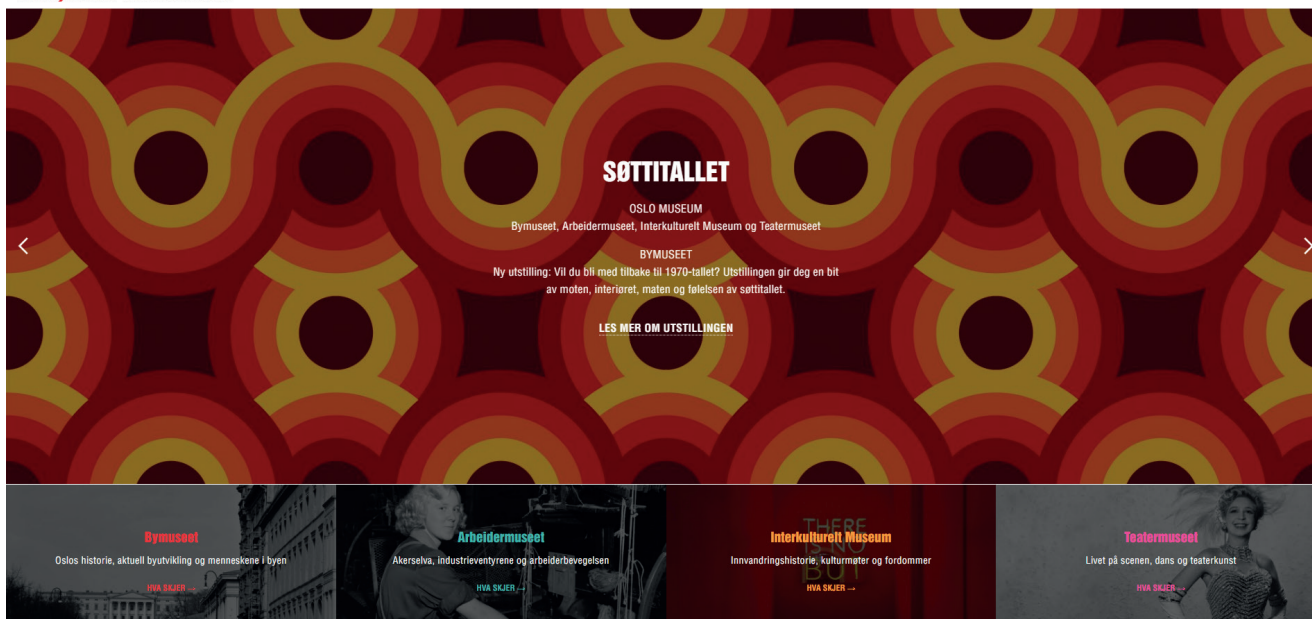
SØTTITALLET

OSLO MUSEUM
Bymuseet, Arbeidermuseet, Interkulturelt Museum og Teatermuseet

BYMUSEET
Ny utstilling: Vil du bli med tilbake til 1970-tallet? Utstillingen gir deg en bit av moten, interiøret, maten og følelsen av søttitallet.

LES MER OM UTSTILLINGEN

Bymuseet
Oslos historie, aktuell byutvikling og menneskene i byen
HVA SKJER →

Arbeidermuseet
Akerselva, industrieventyrene og arbeiderbevegelsen
HVA SKJER →

THERE IS NO BUT
Interkulturelt Museum
Innvandringshistorie, kulturmøter og fordommer
HVA SKJER →

Teatermuseet
Livet på scenen, dans og teaterkunst
HVA SKJER →